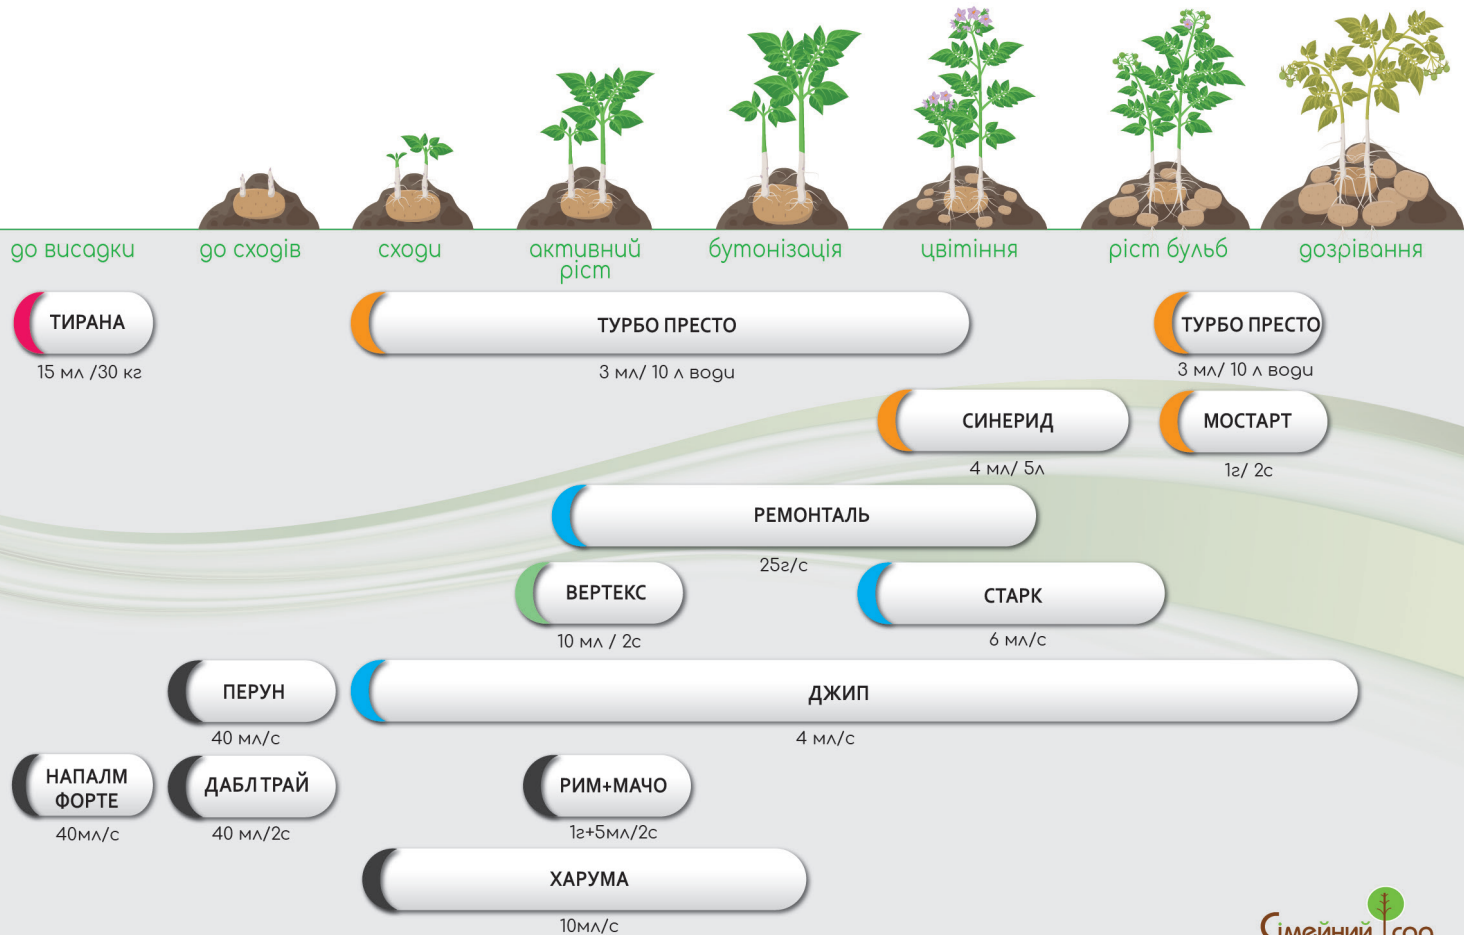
до висадки
до сходів
сходи
активний ріст
бутонізація
цвітіння
ріст бульб
дозрівання

ТИРАНА
15 мл /30 кг

ТУРБО ПРЕСТО
3 мл/ 10 л води

ТУРБО ПРЕСТО
3 мл/ 10 л води

СИНЕРИД
4 мл/ 5л

МОСТАРТ
1г/ 2с

РЕМОНТАЛЬ
25г/с

ВЕРТЕКС
10 мл / 2с

СТАРК
6 мл/с

ПЕРУН
40 мл/с

ДЖИП
4 мл/с

НАПАЛМ ФОРТЕ
40мл/с

ДАБЛ ТРАЙ
40 мл/2с

РИМ+МАЧО
1г+5мл/2с

ХАРУМА
10мл/с

Сімейний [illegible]